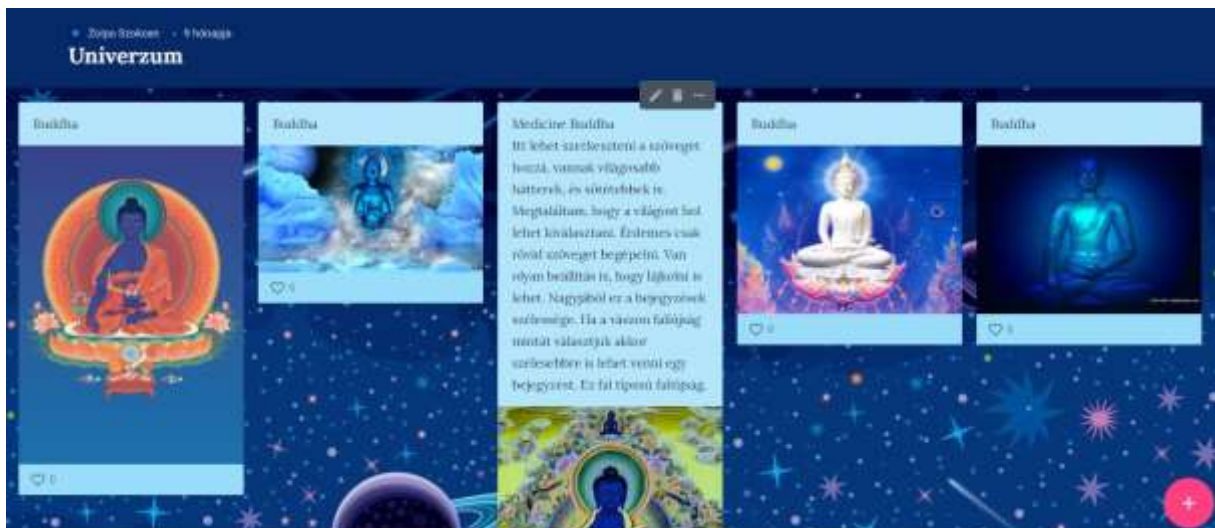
Zsópa Szokcsan • 9 hónapja
Univerzum

Buddha

0

Buddha

0

Medicine Buddha
Itt lehet szerkeszteni a szöveget hozzá, vannak világosabb hátterek, és sötétebbek is. Megtaláltam, hogy a világost hol lehet kiválasztani. Érdemes csak rövid szöveget begépelni. Van olyan beállítás is, hogy lájkolni is lehet. Nagyjából ez a bejegyzések szélessége. Ha a vászon falújság mintát választjuk akkor szélesebbre is lehet venni egy bejegyzést. Ez fal típusú falújság.

Buddha

0

Buddha

0

+